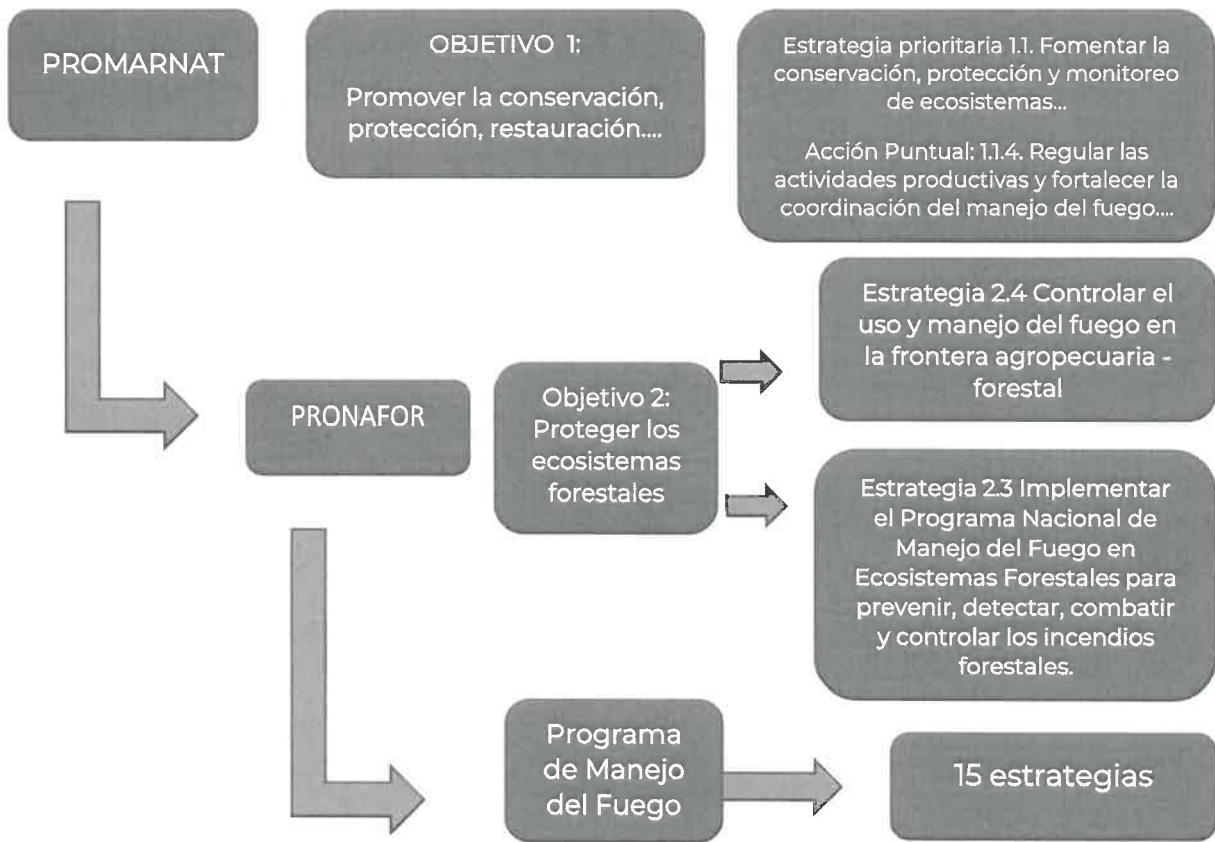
PROMARNAT

OBJETIVO 1:
Promover la conservación, protección, restauración....

Estrategia prioritaria 1.1. Fomentar la conservación, protección y monitoreo de ecosistemas...

Acción Puntual: 1.1.4. Regular las actividades productivas y fortalecer la coordinación del manejo del fuego....

PRONAFOR

Objetivo 2: Proteger los ecosistemas forestales

Estrategia 2.4 Controlar el uso y manejo del fuego en la frontera agropecuaria - forestal

Estrategia 2.3 Implementar el Programa Nacional de Manejo del Fuego en Ecosistemas Forestales para prevenir, detectar, combatir y controlar los incendios forestales.

Programa de Manejo del Fuego

15 estrategias